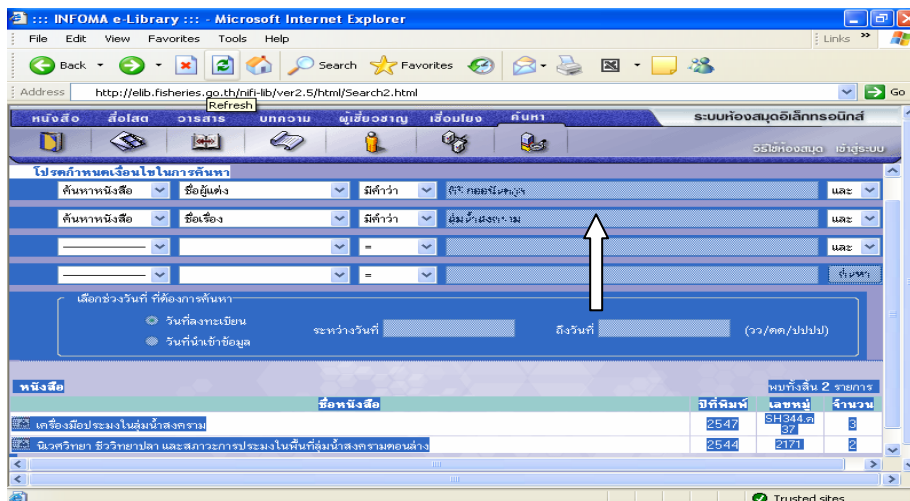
::: INFOMA e-Library ::: - Microsoft Internet Explorer

File Edit View Favorites Tools Help

Links

Back Search Favorites

Address http://elib.fisheries.go.th/nifi-lib/ver2.5/html/Search2.html

Refresh

Go

หนังสือ สื่อโสต วารสาร บทความ ผู้เชี่ยวชาญ เชื่อมโยง ค้นหา

ระบบห้องสมุดอิเล็กทรอนิกส์

วิธีใช้ห้องสมุด เข้าสู่ระบบ

โปรดกำหนดเงื่อนไขในการค้นหา

| ค้นหาหนังสือ | ชื่อผู้แต่ง | มีคำว่า | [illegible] | และ |
|---|---|---|---|---|
| ค้นหาหนังสือ | ชื่อเรื่อง | มีคำว่า | ลุ่มน้ำสงคราม | และ |
| | | = | | และ |
| | | = | | ค้นหา |

เลือกช่วงวันที่ ที่ต้องการค้นหา

วันที่ลงทะเบียน

วันที่นำเข้าข้อมูล

ระหว่างวันที่

ถึงวันที่

(วว/ดด/ปปปป)

หนังสือ

พบทั้งสิ้น 2 รายการ

| ชื่อหนังสือ | ปีที่พิมพ์ | เลขหมู่ | จำนวน |
|---|---|---|---|
| เครื่องมือประมงในลุ่มน้ำสงคราม | 2547 | SH344.ค37 | 3 |
| นิเวศวิทยา ชีววิทยาปลา และสภาวะการประมงในพื้นที่ลุ่มน้ำสงครามตอนล่าง | 2544 | 2171 | 2 |

Trusted sites